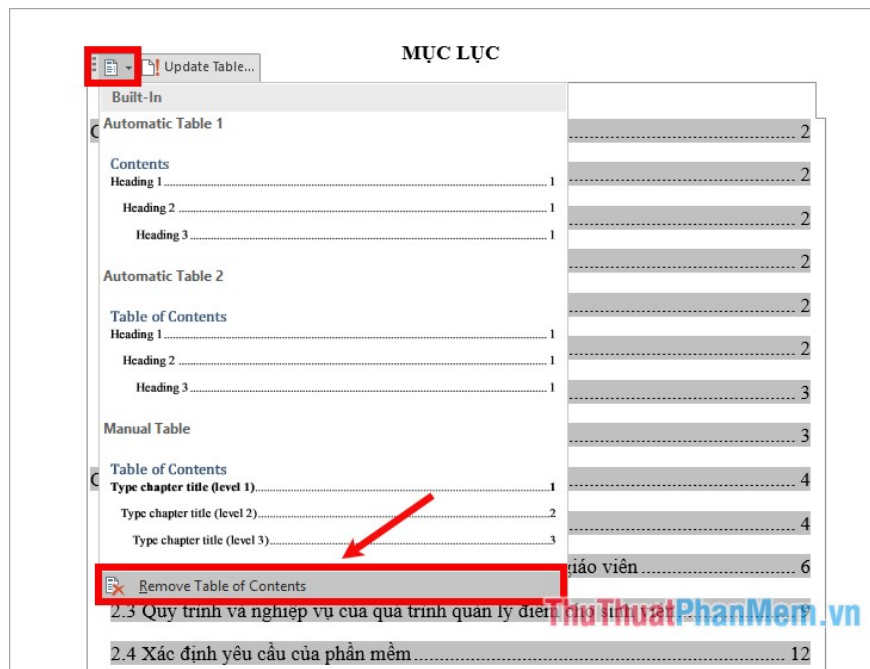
Update Table...

MỤC LỤC

Built-In

Automatic Table 1

Contents
Heading 1 ........................................ 1
Heading 2 ........................................ 1
Heading 3 ........................................ 1

Automatic Table 2

Table of Contents
Heading 1 ........................................ 1
Heading 2 ........................................ 1
Heading 3 ........................................ 1

Manual Table

Table of Contents
Type chapter title (level 1) ........................................ 1
Type chapter title (level 2) ........................................ 2
Type chapter title (level 3) ........................................ 3

Remove Table of Contents

C ........................................ 2
........................................ 2
........................................ 2
........................................ 2
........................................ 2
........................................ 2
........................................ 3
........................................ 3
C ........................................ 4
........................................ 4
giáo viên ........................................ 6
2.3 Quy trình và nghiệp vụ của quá trình quản lý điểm cho sinh viên ........ 9
2.4 Xác định yêu cầu của phần mềm ........................................ 12

ThuThuatPhanMem.vn